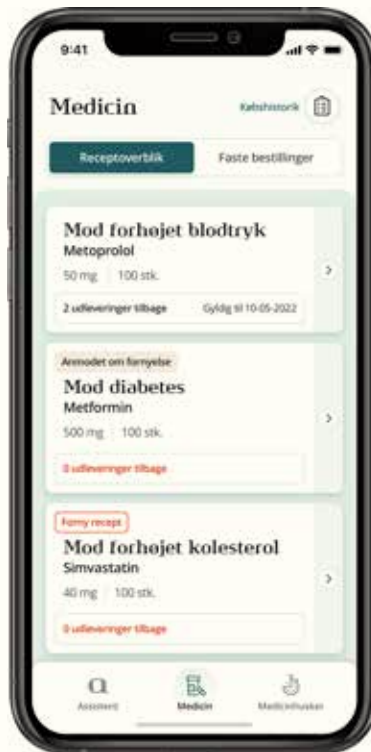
9:41

Medicin

Købshistorik

Receptoverblik

Faste bestillinger

Mod forhøjet blodtryk
Metoprolol
50 mg 100 stk.
2 udleveringer tilbage
Gyldig til 10-05-2022

Anmodet om fornyelse
Mod diabetes
Metformin
500 mg 100 stk.
0 udleveringer tilbage

Forny recept
Mod forhøjet kolesterol
Simvastatin
40 mg 100 stk.
0 udleveringer tilbage

Assistent
Medicin
Medicinhusker